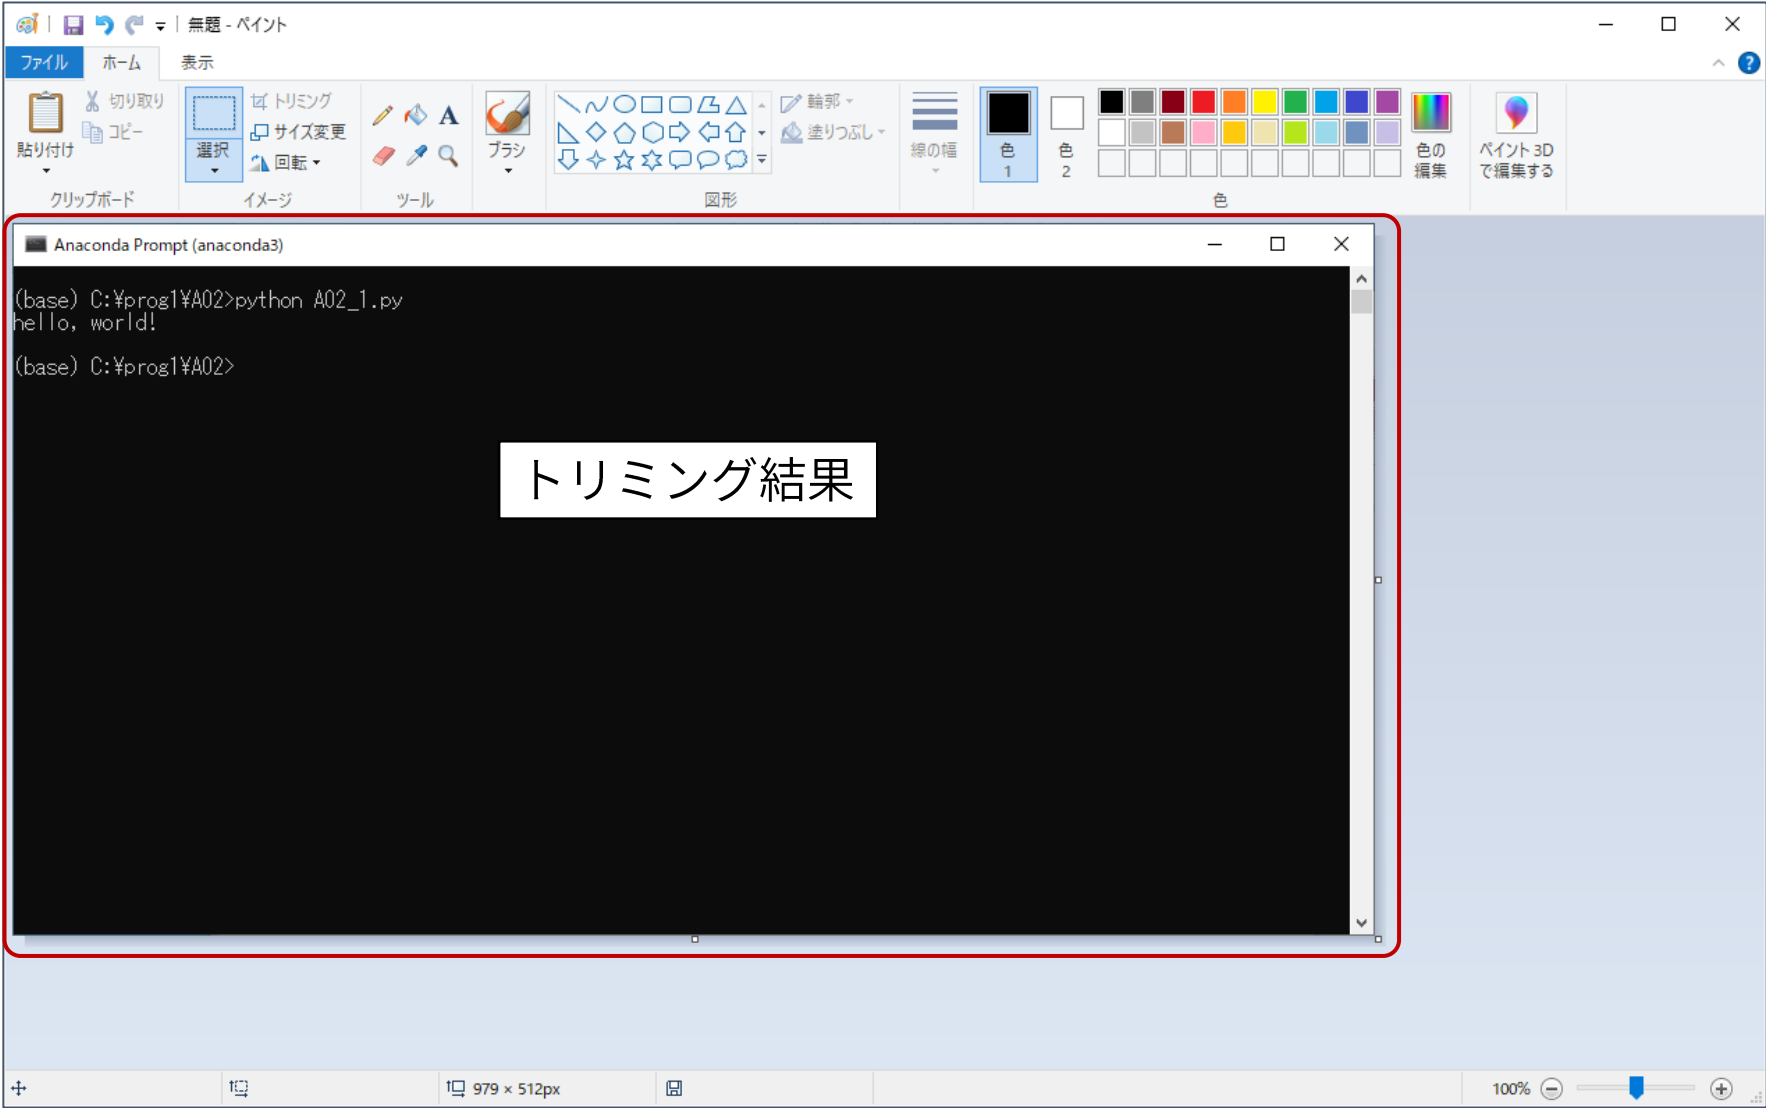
無題 - ペイント

ファイル ホーム 表示

切り取り
コピー
貼り付け
クリップボード

トリミング
サイズ変更
回転
選択
イメージ

A
ツール

ブラシ

輪郭
塗りつぶし
図形

線の幅

色 1
色 2
色
色の編集
ペイント 3D で編集する

Anaconda Prompt (anaconda3)

(base) C:¥prog1¥A02>python A02_1.py
hello, world!

(base) C:¥prog1¥A02>

トリミング結果

979 × 512px

100%